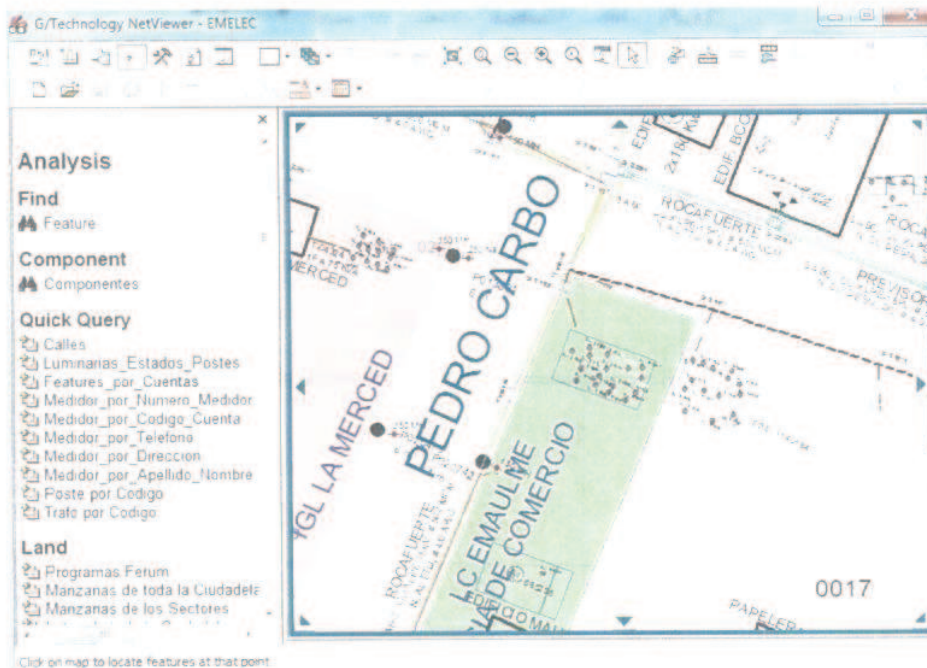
G/Technology NetViewer - EMELEC

Analysis

Find
Feature

Component
Componentes

Quick Query
Calles
Luminarias_Estados_Postes
Features_por_Cuentas
Medidor_por_Numero_Medidor
Medidor_por_Codigo_Cuenta
Medidor_por_Telefono
Medidor_por_Direccion
Medidor_por_Apellido_Nombre
Poste por Codigo
Trafo por Codigo

Land
Programas Ferum
Manzanas de toda la Ciudadela
Manzanas de los Sectores

PEDRO CARBO
YGL LA MERCED
MERCED
LC EMAULME
PLAZA DE COMERCIO
ROCAFUERTE
ROCAFUERTE
ROCA
PREVISORA
EDIF BCO
PAPELERA
0017

Click on map to locate features at that point